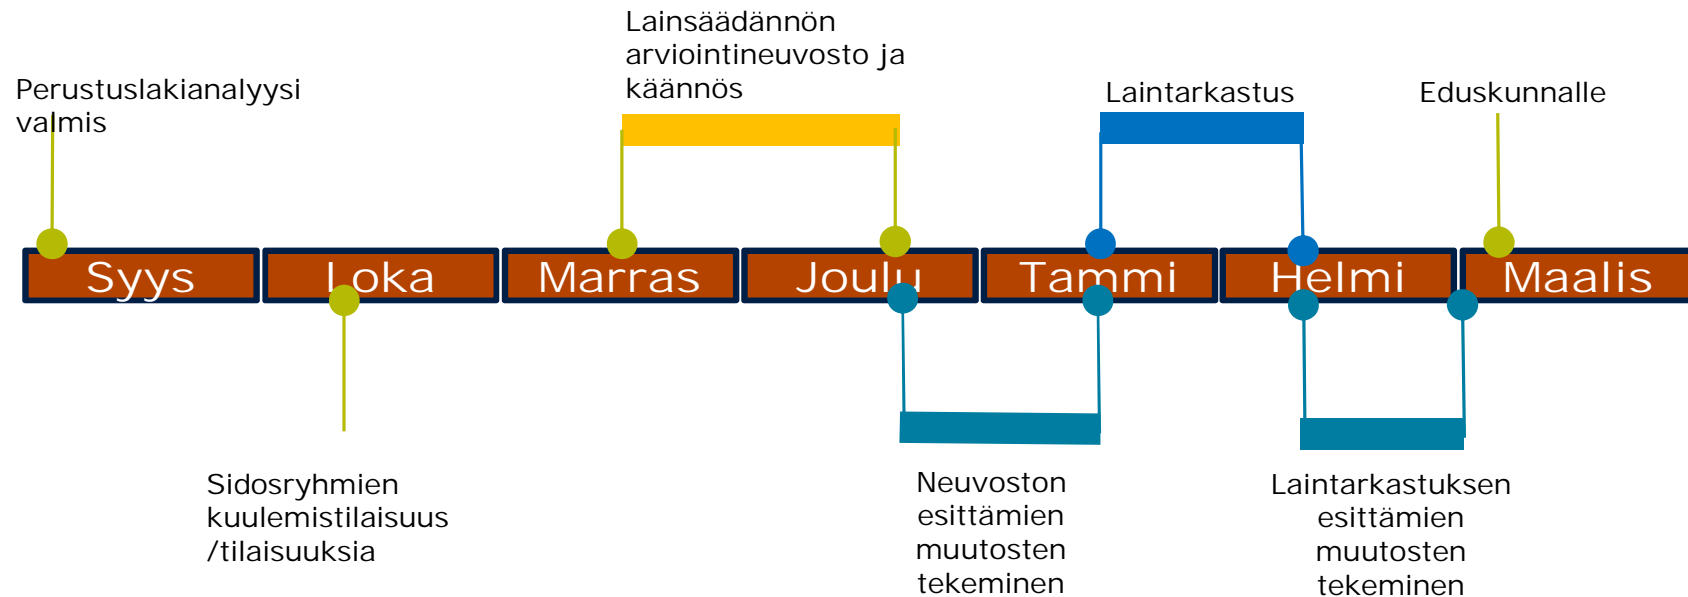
Lainsäädännön arviointineuvosto ja käännös

Perustuslakianalyysi valmis

Laintarkastus

Eduskunnalle

Syys

Loka

Marras

Joulu

Tammi

Helmi

Maalis

Sidosryhmien kuulemistilaisuus /tilaisuuksia

Neuvoston esittämien muutosten tekeminen

Laintarkastuksen esittämien muutosten tekeminen